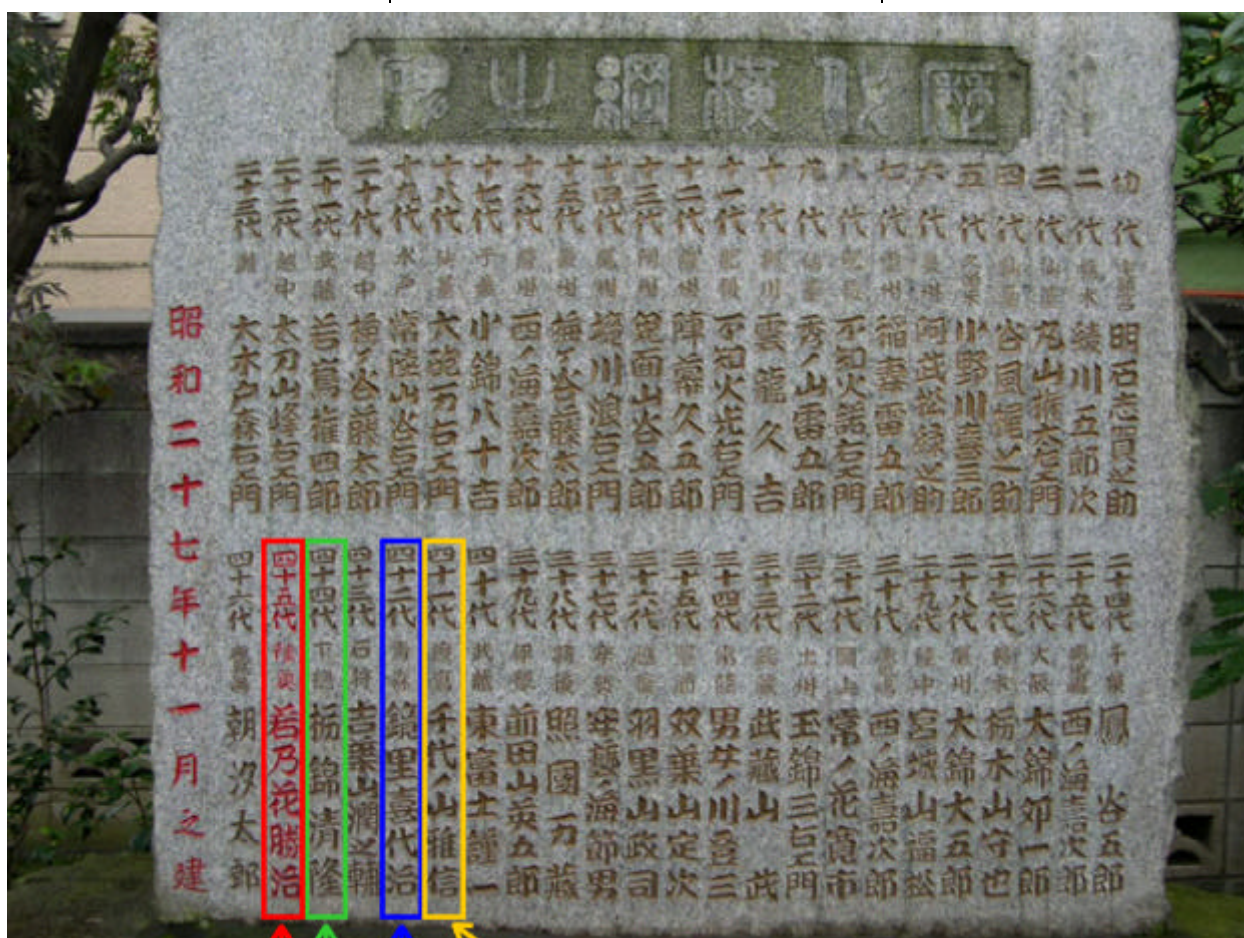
歴代横綱之碑

初代 明石志賀之助
二代 綾川五郎次
三代 丸山権太左衛門
四代 谷風梶之助
五代 小野川喜三郎
六代 阿武松緑之助
七代 稲妻雷五郎
八代 不知火諾右衛門
九代 秀ノ山雷五郎
十代 雲龍久吉
十一代 不知火光右衛門
十二代 陣幕久五郎
十三代 鬼面山谷五郎
十四代 境川浪右衛門
十五代 梅ヶ谷藤太郎
十六代 西ノ海嘉治郎
十七代 小錦八十吉
十八代 大砲万右衛門
十九代 常陸山谷右衛門
二十代 梅ヶ谷藤太郎
二十一代 若島権四郎
二十二代 太刀山峰右衛門
二十三代 大木戸森右衛門

二十四代 鳳谷五郎
二十五代 西ノ海嘉治郎
二十六代 大錦卯一郎
二十七代 栃木山守也
二十八代 大錦大五郎
二十九代 宮城山福松
三十代 西ノ海嘉治郎
三十一代 常ノ花寛市
三十二代 玉錦三右衛門
三十三代 武蔵山武
三十四代 男女ノ川登三
三十五代 双葉山定次
三十六代 羽黒山政司
三十七代 安藝ノ海節男
三十八代 照國万蔵
三十九代 前田山英五郎
四十代 東富士欽一
四十一代 千代ノ山雅信
四十二代 鏡里喜代治
四十三代 吉葉山潤之輔
四十四代 栃錦清隆
四十五代 若乃花勝治
四十六代 朝汐太郎

昭和二十七年十一月之建